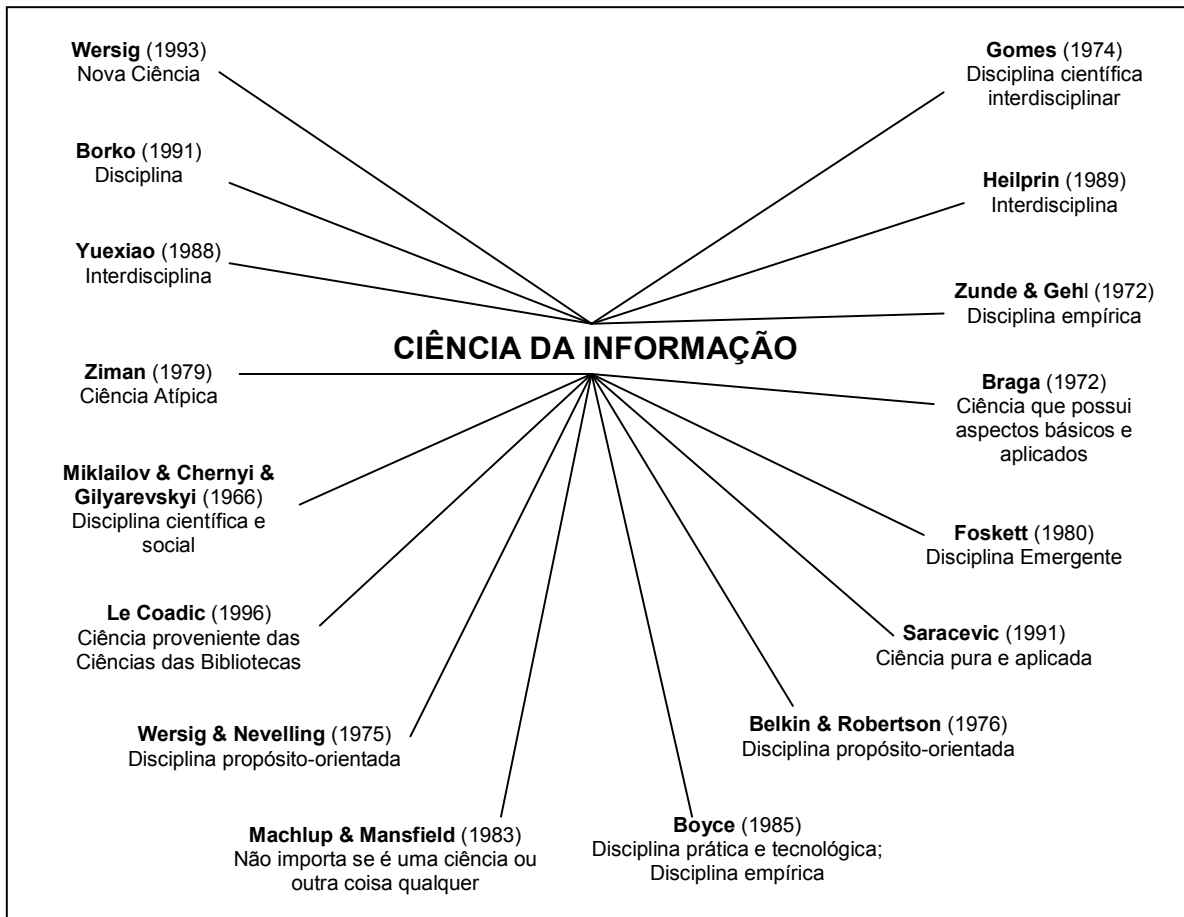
Wersig (1993)
Nova Ciência

Gomes (1974)
Disciplina científica interdisciplinar

Borko (1991)
Disciplina

Heilprin (1989)
Interdisciplina

Yuexiao (1988)
Interdisciplina

Zunde & Gehl (1972)
Disciplina empírica

CIÊNCIA DA INFORMAÇÃO

Ziman (1979)
Ciência Atípica

Braga (1972)
Ciência que possui aspectos básicos e aplicados

Miklailov & Chernyi & Gilyarevskyi (1966)
Disciplina científica e social

Foskett (1980)
Disciplina Emergente

Le Coadic (1996)
Ciência proveniente das Ciências das Bibliotecas

Saracevic (1991)
Ciência pura e aplicada

Wersig & Nevelling (1975)
Disciplina propósito-orientada

Belkin & Robertson (1976)
Disciplina propósito-orientada

Machlup & Mansfield (1983)
Não importa se é uma ciência ou outra coisa qualquer

Boyce (1985)
Disciplina prática e tecnológica;
Disciplina empírica